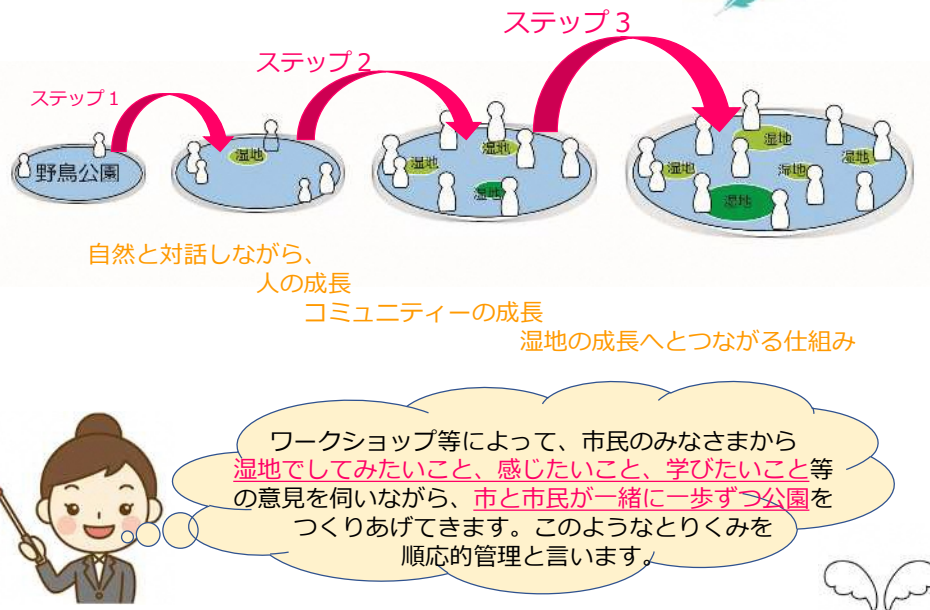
ステップ 3
ステップ 2
ステップ 1
野鳥公園
湿地
湿地
湿地
湿地
湿地
湿地
湿地
湿地
湿地

自然と対話しながら、
人の成長
コミュニティーの成長
湿地の成長へとつながる仕組み

ワークショップ等によって、市民のみなさまから湿地でしてみたいこと、感じたいこと、学びたいこと等の意見を伺いながら、市と市民が一緒に一歩ずつ公園をつくりあげてきます。このようなとりくみを順応的管理と言います。